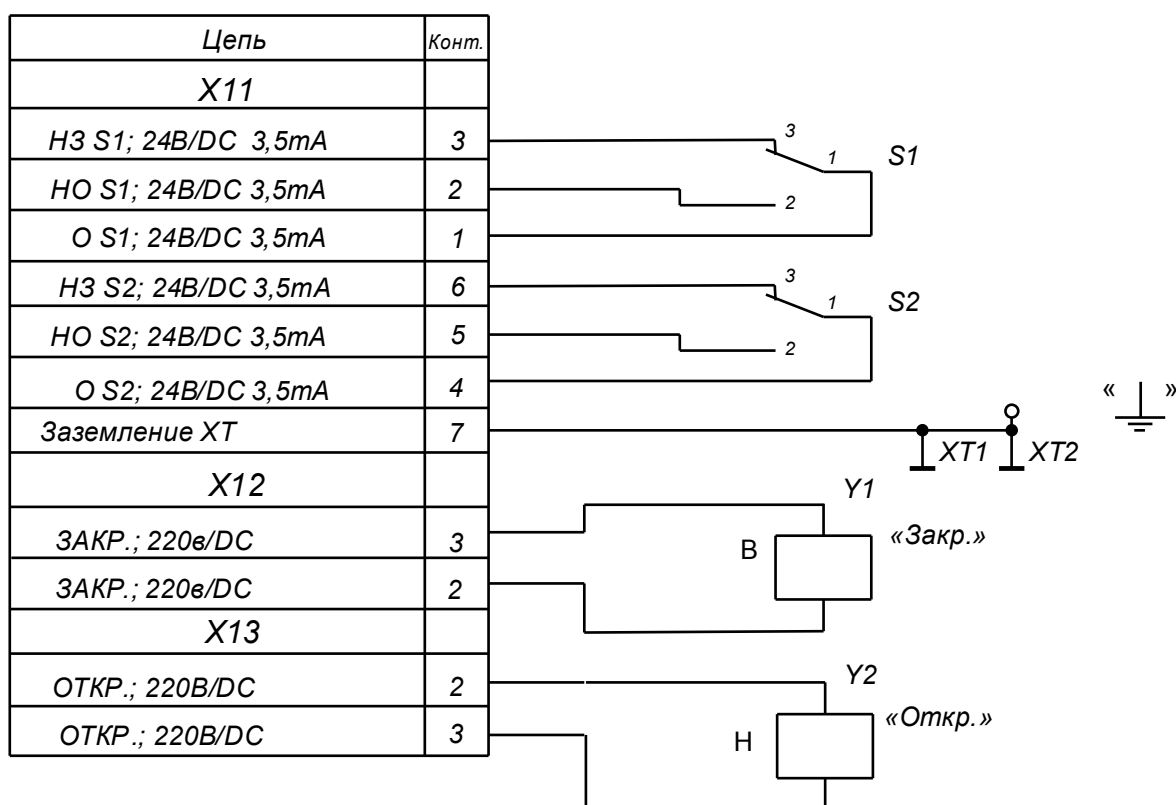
| Цепь | Конт. |
|---|---|
| X11 | |
| НЗ S1; 24В/DC 3,5mA | 3 |
| НО S1; 24В/DC 3,5mA | 2 |
| О S1; 24В/DC 3,5mA | 1 |
| НЗ S2; 24В/DC 3,5mA | 6 |
| НО S2; 24В/DC 3,5mA | 5 |
| О S2; 24В/DC 3,5mA | 4 |
| Заземление XT | 7 |
| X12 | |
| ЗАКР.; 220в/DC | 3 |
| ЗАКР.; 220в/DC | 2 |
| X13 | |
| ОТКР.; 220В/DC | 2 |
| ОТКР.; 220В/DC | 3 |

3
1
S1
2
3
1
S2
2
« »
XT1
XT2
Y1
«Закр.»
В
Y2
«Откр.»
Н